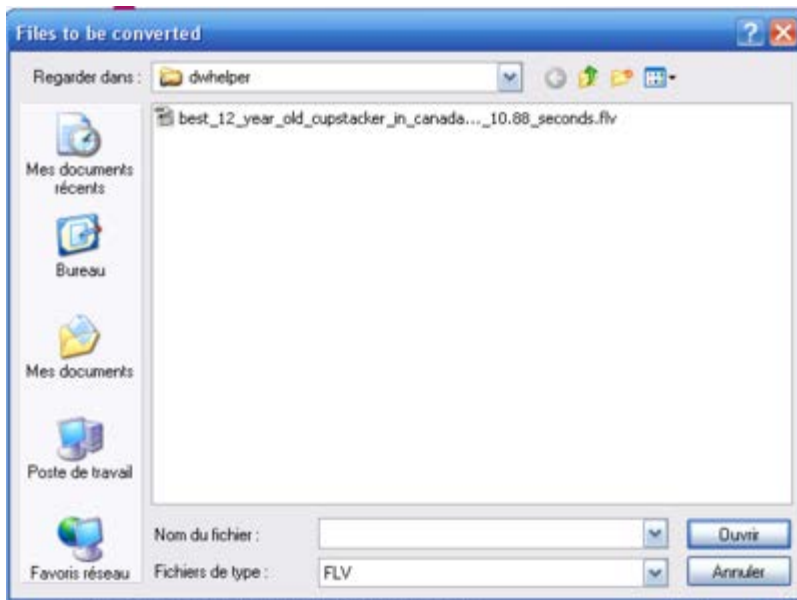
Files to be converted

Regarder dans : dwhelper

best_12_year_old_cupstacker_in_canada..._10.88_seconds.flv

Mes documents récents

Bureau

Mes documents

Poste de travail

Favoris réseau

Nom du fichier :

Fichiers de type : FLV

Ouvrir

Annuler